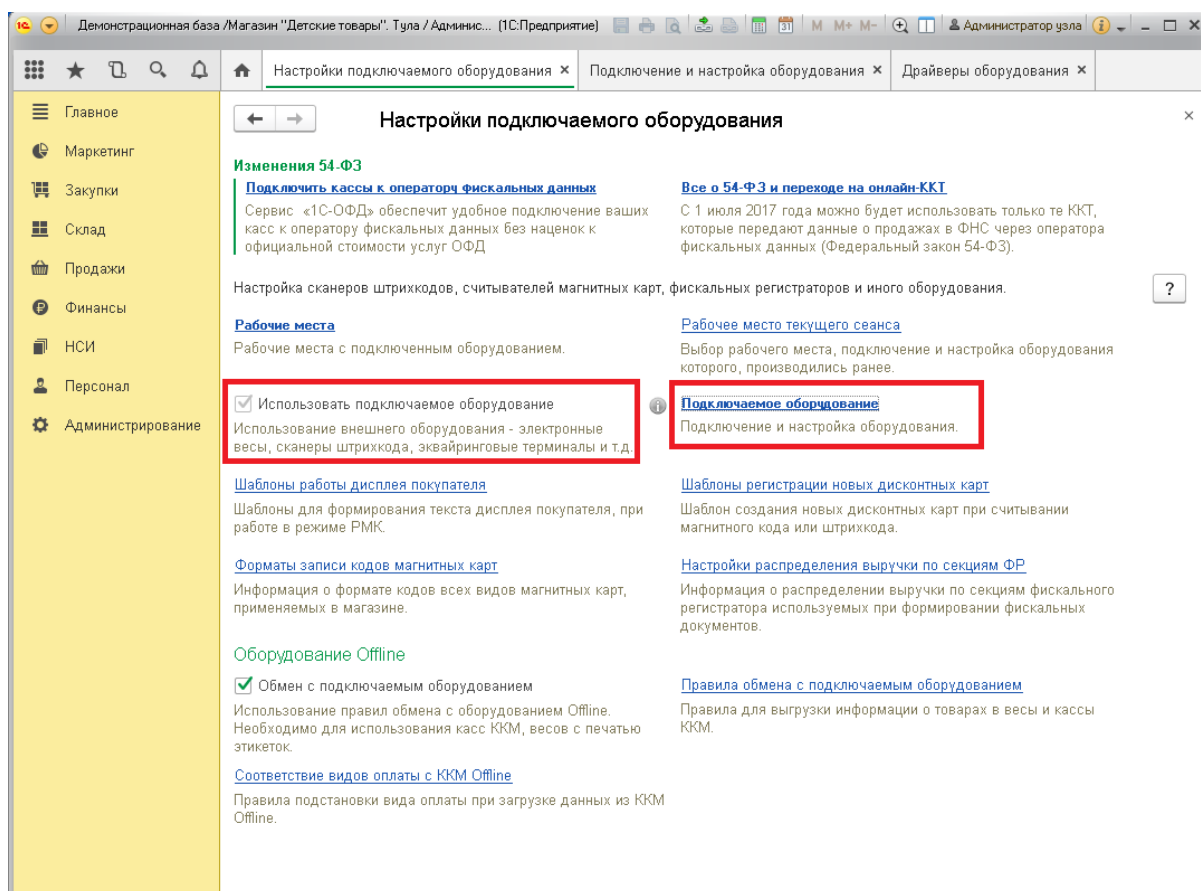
Демонстрационная база /Магазин "Детские товары". Тула / Админис... (1С:Предприятие) M M+ M- Администратор узла

Настройки подключаемого оборудования × Подключение и настройка оборудования × Драйверы оборудования ×

Главное
Маркетинг
Закупки
Склад
Продажи
Финансы
НСИ
Персонал
Администрирование

Настройки подключаемого оборудования

Изменения 54-ФЗ

Подключить кассы к оператору фискальных данных
Сервис «1С-ОФД» обеспечит удобное подключение ваших касс к оператору фискальных данных без наценок к официальной стоимости услуг ОФД

Все о 54-ФЗ и переходе на онлайн-ККТ
С 1 июля 2017 года можно будет использовать только те ККТ, которые передают данные о продажах в ФНС через оператора фискальных данных (Федеральный закон 54-ФЗ).

Настройка сканеров штрихкодов, считывателей магнитных карт, фискальных регистраторов и иного оборудования.

?

Рабочие места
Рабочие места с подключенным оборудованием.

Рабочее место текущего сеанса
Выбор рабочего места, подключение и настройка оборудования которого, производились ранее.

Использовать подключаемое оборудование
Использование внешнего оборудования - электронные весы, сканеры штрихкода, эквайринговые терминалы и т.д.

Подключаемое оборудование
Подключение и настройка оборудования.

Шаблоны работы дисплея покупателя
Шаблоны для формирования текста дисплея покупателя, при работе в режиме РМК.

Шаблоны регистрации новых дисконтных карт
Шаблон создания новых дисконтных карт при считывании магнитного кода или штрихкода.

Форматы записи кодов магнитных карт
Информация о формате кодов всех видов магнитных карт, применяемых в магазине.

Настройки распределения выручки по секциям ФР
Информация о распределении выручки по секциям фискального регистратора используемых при формировании фискальных документов.

Оборудование Offline

Обмен с подключаемым оборудованием
Использование правил обмена с оборудованием Offline. Необходимо для использования касс ККМ, весов с печатью этикеток.

Правила обмена с подключаемым оборудованием
Правила для выгрузки информации о товарах в весы и кассы ККМ.

Соответствие видов оплаты с ККМ Offline
Правила подстановки вида оплаты при загрузке данных из ККМ Offline.